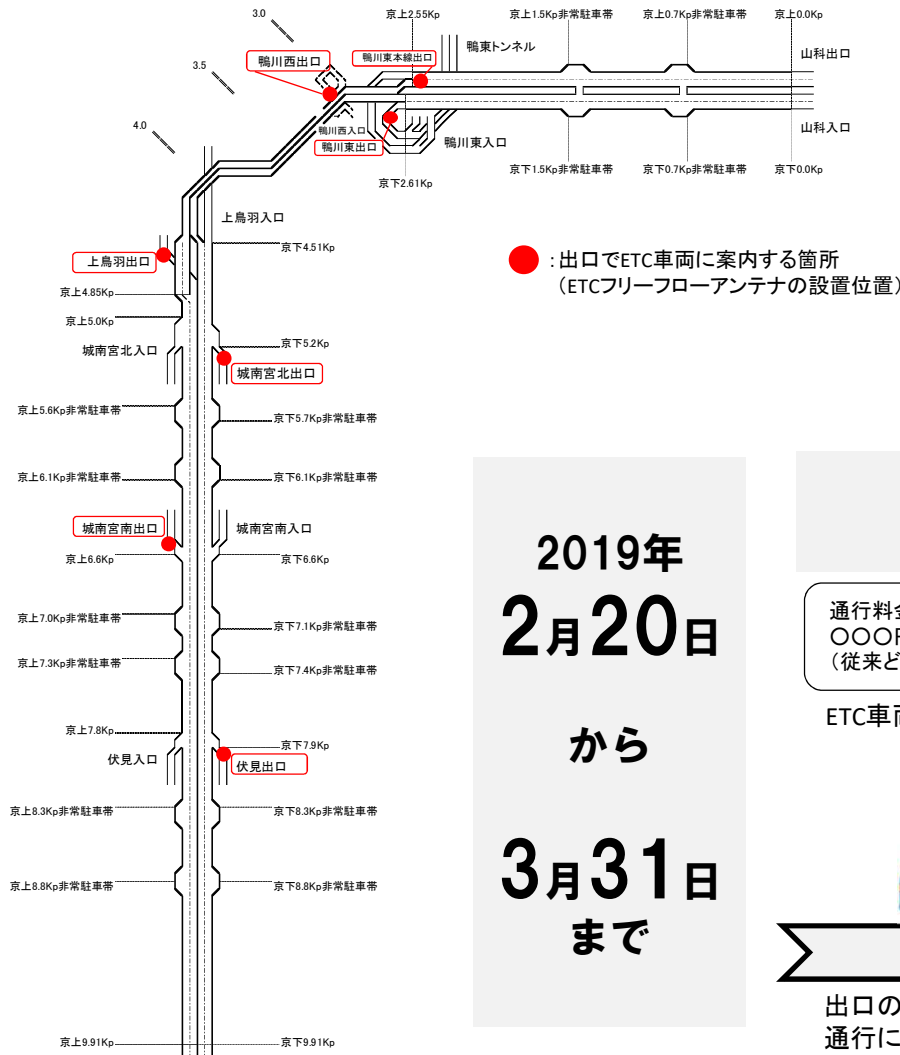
3.0
3.5
4.0
京上2.55Kp
京上1.5Kp非常駐車帯
京上0.7Kp非常駐車帯
京上0.0Kp
鴨川西出口
鴨川東本線出口
鴨東トンネル
山科出口
山科入口
鴨川西入口
鴨川東出口
鴨川東入口
京下2.61Kp
京下1.5Kp非常駐車帯
京下0.7Kp非常駐車帯
京下0.0Kp
上鳥羽入口
京下4.51Kp
上鳥羽出口
京上4.85Kp
京上5.0Kp
:出口でETC車両に案内する箇所
（ETCフリーフローアンテナの設置位置）
京下5.2Kp
城南宮北入口
城南宮北出口
京上5.6Kp非常駐車帯
京下5.7Kp非常駐車帯
京上6.1Kp非常駐車帯
京下6.1Kp非常駐車帯
城南宮南出口
城南宮南入口
京上6.6Kp
京下6.6Kp
京上7.0Kp非常駐車帯
京下7.1Kp非常駐車帯
京上7.3Kp非常駐車帯
京下7.4Kp非常駐車帯
京上7.8Kp
京下7.9Kp
伏見入口
伏見出口
京上8.3Kp非常駐車帯
京下8.3Kp非常駐車帯
京上8.8Kp非常駐車帯
京下8.8Kp非常駐車帯
京上9.91Kp
京下9.91Kp

2019年
2月20日
から
3月31日
まで

通行料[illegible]
〇〇〇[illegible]
（従来ど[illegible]
ETC車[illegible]
出口の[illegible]
通行に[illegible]